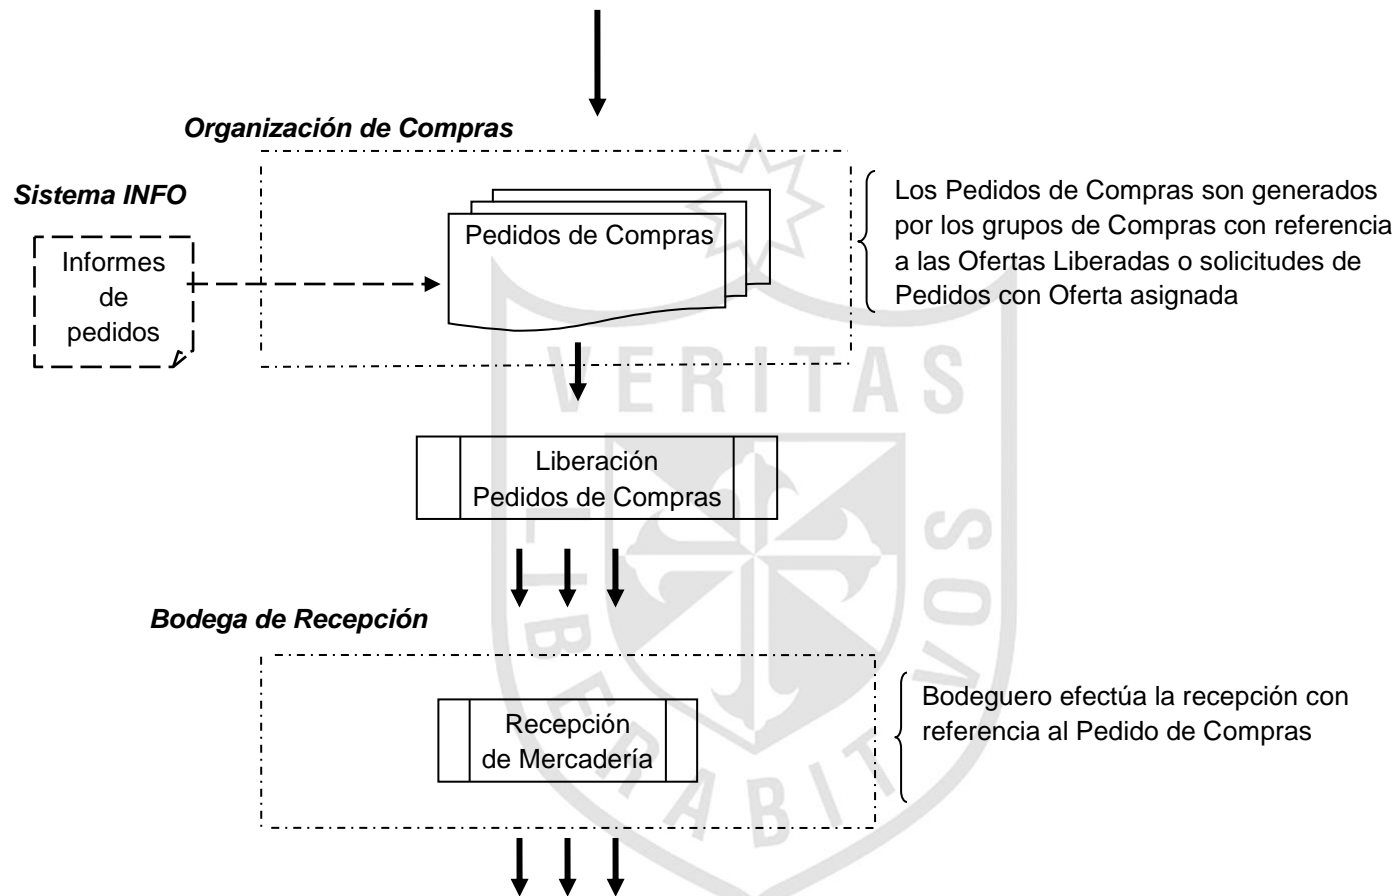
Organización de Compras

Sistema INFO

Informes de pedidos

Pedidos de Compras

Los Pedidos de Compras son generados por los grupos de Compras con referencia a las Ofertas Liberadas o solicitudes de Pedidos con Oferta asignada

Liberación Pedidos de Compras

Bodega de Recepción

Recepción de Mercadería

Bodeguero efectúa la recepción con referencia al Pedido de Compras

VERITAS LIBERABIT VOS